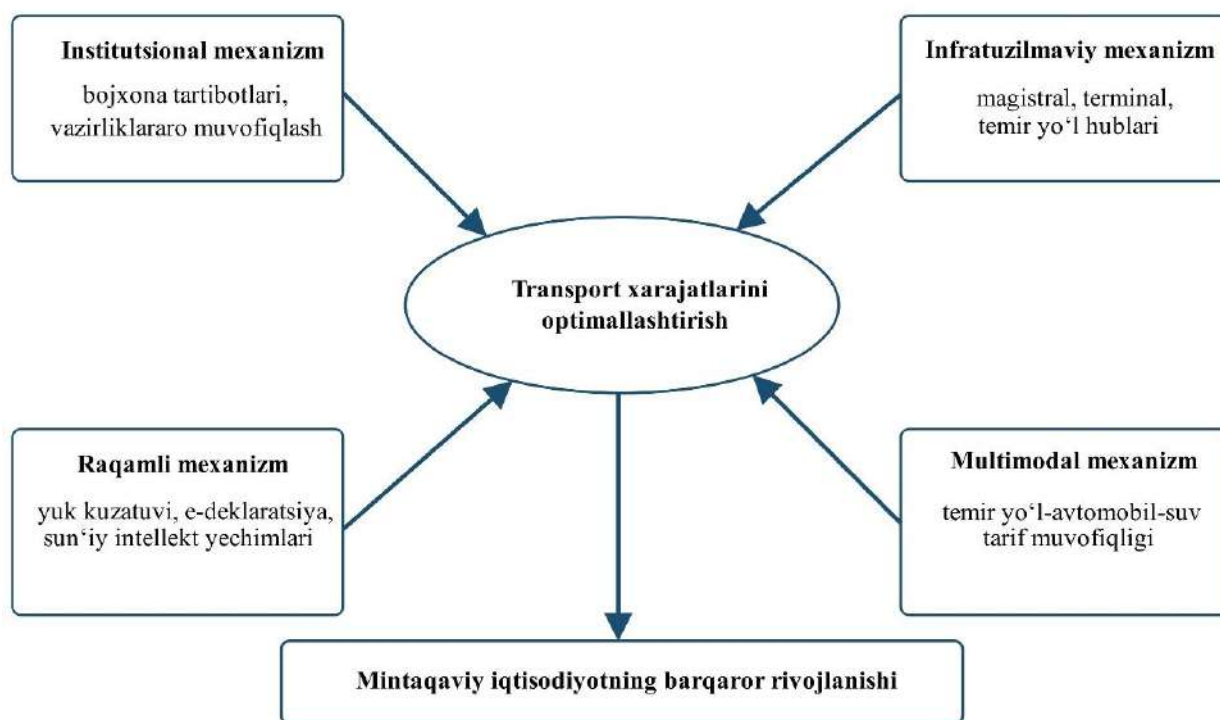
Institutsional mexanizm

bojxona tartibotlari, vazirliklararo muvofiqlash

Infratuzilmaviy mexanizm

magistral, terminal, temir yo‘l hublari

Transport xarajatlarini optimallashtirish

Raqamli mexanizm

yuk kuzatuvi, e-deklaratsiya, sun‘iy intellekt yechimlari

Multimodal mexanizm

temir yo‘l-avtomobil-suv tarif muvofiqligi

Mintaqaviy iqtisodiyotning barqaror rivojlanishi